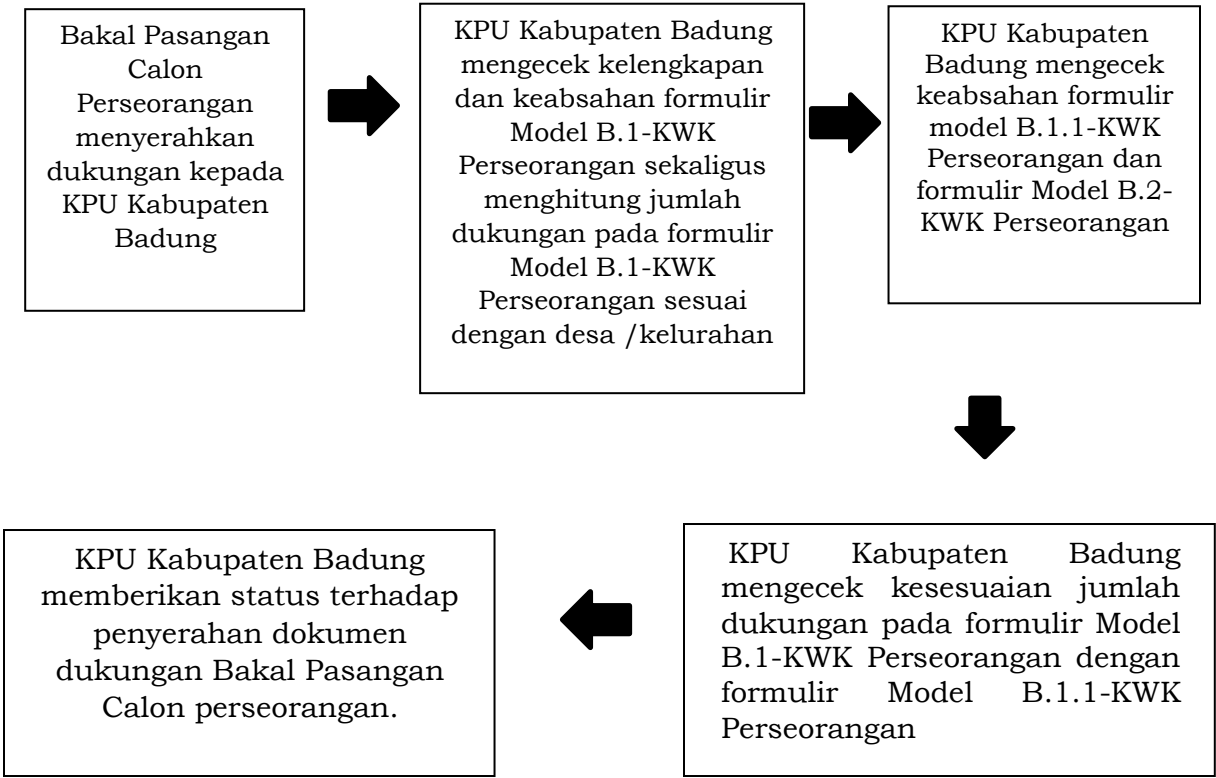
Bakal Pasangan Calon Perseorangan menyerahkan dukungan kepada KPU Kabupaten Badung

KPU Kabupaten Badung mengecek kelengkapan dan keabsahan formulir Model B.1-KWK Perseorangan sekaligus menghitung jumlah dukungan pada formulir Model B.1-KWK Perseorangan sesuai dengan desa /kelurahan

KPU Kabupaten Badung mengecek keabsahan formulir model B.1.1-KWK Perseorangan dan formulir Model B.2-KWK Perseorangan

KPU Kabupaten Badung mengecek kesesuaian jumlah dukungan pada formulir Model B.1-KWK Perseorangan dengan formulir Model B.1.1-KWK Perseorangan

KPU Kabupaten Badung memberikan status terhadap penyerahan dokumen dukungan Bakal Pasangan Calon perseorangan.